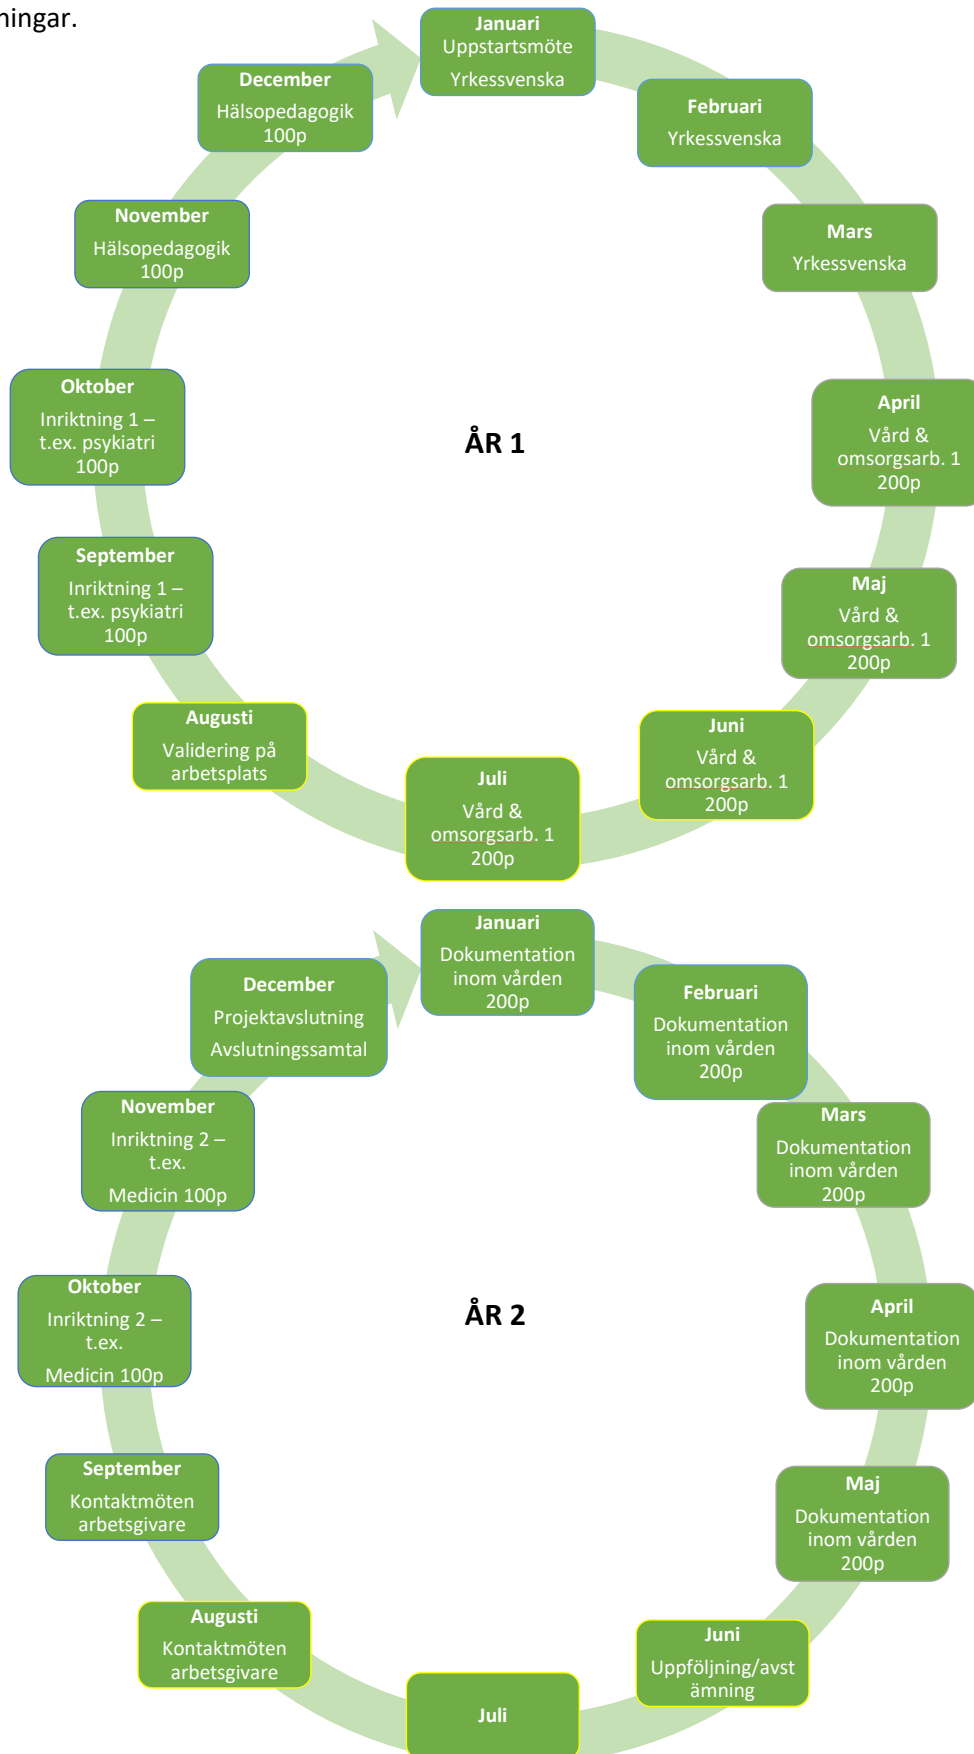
ningar.

Januari
Uppstartsmöte
Yrkessvenska

Februari
Yrkessvenska

Mars
Yrkessvenska

April
Vård & omsorgsarb. 1
200p

Maj
Vård & omsorgsarb. 1
200p

Juni
Vård & omsorgsarb. 1
200p

Juli
Vård & omsorgsarb. 1
200p

Augusti
Validering på arbetsplats

September
Inriktning 1 – t.ex. psykiatri
100p

Oktober
Inriktning 1 – t.ex. psykiatri
100p

November
Hälsopedagogik
100p

December
Hälsopedagogik
100p

ÅR 1

Januari
Dokumentation inom vården
200p

Februari
Dokumentation inom vården
200p

Mars
Dokumentation inom vården
200p

April
Dokumentation inom vården
200p

Maj
Dokumentation inom vården
200p

Juni
Uppföljning/avstämning

Juli

Augusti
Kontaktmöten arbetsgivare

September
Kontaktmöten arbetsgivare

Oktober
Inriktning 2 – t.ex.
Medicin 100p

November
Inriktning 2 – t.ex.
Medicin 100p

December
Projektavslutning
Avslutningssamtal

ÅR 2